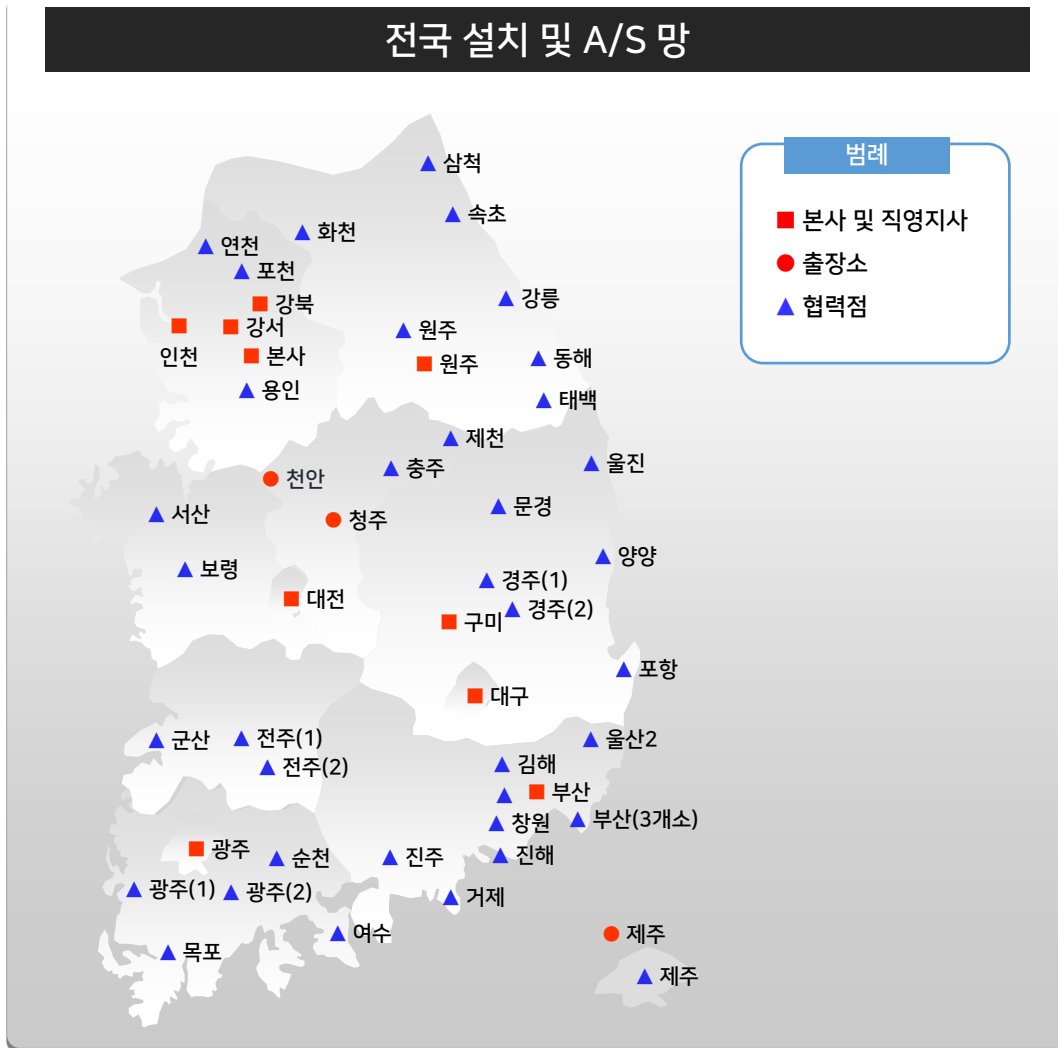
전국 설치 및 A/S 망

범례
본사 및 직영지사
출장소
협력점

삼척
속초
화천
연천
포천
강북
강릉
인천
강서
본사
원주
원주
동해
용인
태백
제천
충주
울진
천안
서산
청주
문경
양양
보령
대전
경주(1)
경주(2)
구미
포항
대구
군산
전주(1)
전주(2)
울산2
김해
부산
창원
부산(3개소)
광주
순천
진주
진해
광주(1)
광주(2)
거제
여수
제주
목포
제주